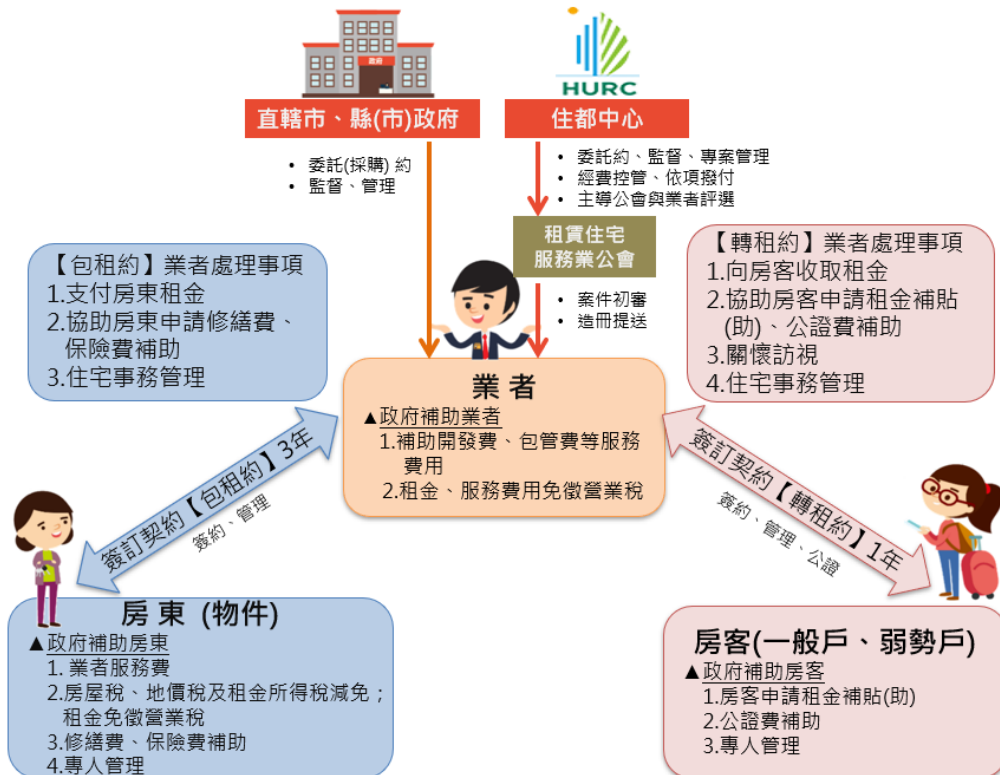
政府

HURC

直轄市、縣(市)政府

住都中心

• 委託(採購) 約
• 監督、管理

• 委託約、監督、專案管理
• 經費控管、依項撥付
• 主導公會與業者評選

租賃住宅
服務業公會

• 案件初審
• 造冊提送

【包租約】業者處理事項
1.支付房東租金
2.協助房東申請修繕費、保險費補助
3.住宅事務管理

【轉租約】業者處理事項
1.向房客收取租金
2.協助房客申請租金補貼(助)、公證費補助
3.關懷訪視
4.住宅事務管理

業 者
▲政府補助業者
1.補助開發費、包管費等服務費用
2.租金、服務費用免徵營業稅

簽訂契約【包租約】3年
簽約、管理

簽訂契約【轉租約】1年
簽約、管理、公證

房 東 (物件)
▲政府補助房東
1. 業者服務費
2.房屋稅、地價稅及租金所得稅減免；租金免徵營業稅
3.修繕費、保險費補助
4.專人管理

房客(一般戶、弱勢戶)
▲政府補助房客
1.房客申請租金補貼(助)
2.公證費補助
3.專人管理